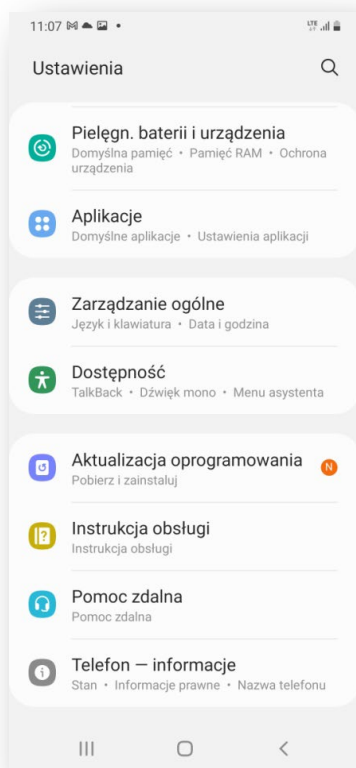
11:07

Ustawienia

Pielęgn. baterii i urządzenia
Domyślna pamięć • Pamięć RAM • Ochrona urządzenia

Aplikacje
Domyślne aplikacje • Ustawienia aplikacji

Zarządzanie ogólne
Język i klawiatura • Data i godzina

Dostępność
TalkBack • Dźwięk mono • Menu asystenta

Aktualizacja oprogramowania
Pobierz i zainstaluj

N

Instrukcja obsługi
Instrukcja obsługi

Pomoc zdalna
Pomoc zdalna

Telefon — informacje
Stan • Informacje prawne • Nazwa telefonu